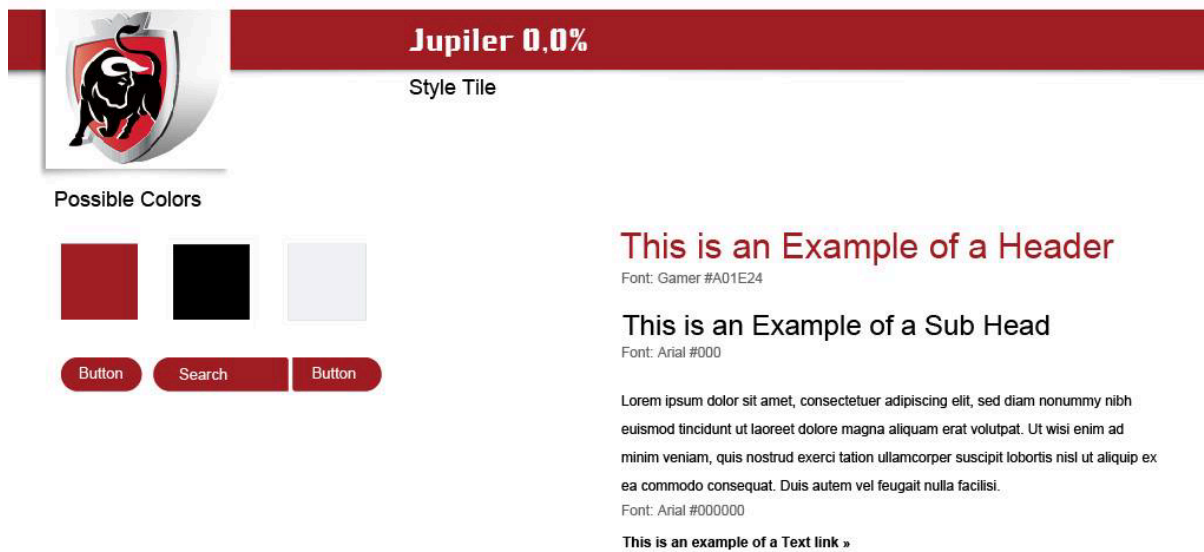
Jupiler 0,0%

Style Tile

Possible Colors

Button Search Button

This is an Example of a Header
Font: Gamer #A01E24

This is an Example of a Sub Head
Font: Arial #000

Lorem ipsum dolor sit amet, consectetuer adipiscing elit, sed diam nonummy nibh euismod tincidunt ut laoreet dolore magna aliquam erat volutpat. Ut wisi enim ad minim veniam, quis nostrud exerci tation ullamcorper suscipit lobortis nisl ut aliquip ex ea commodo consequat. Duis autem vel feugait nulla facilisi.
Font: Arial #000000

This is an example of a Text link »